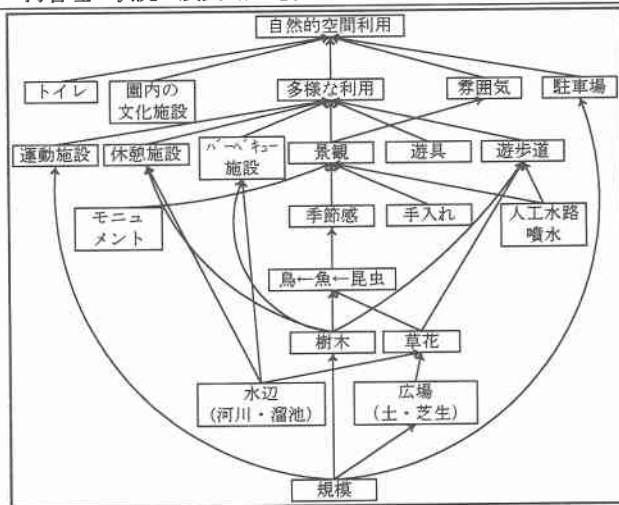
自然的空間利用

トイレ

園内の文化施設

多様な利用

雰囲気

駐車場

運動施設

休憩施設

バーベキュー施設

景観

遊具

遊歩道

モニュメント

季節感

手入れ

人工水路噴水

鳥←魚←昆虫

樹木

草花

水辺（河川・溜池）

広場（土・芝生）

規模